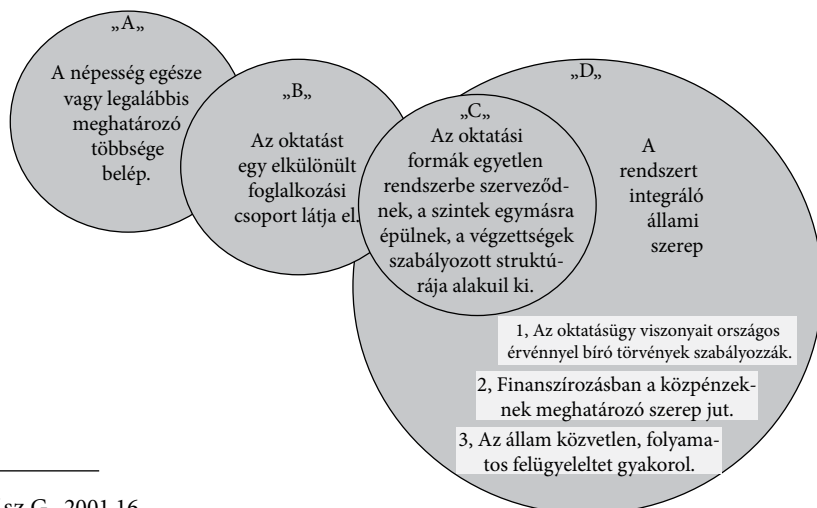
„A„

A népesség egésze vagy legalábbis meghatározó többsége belép.

„B„

Az oktatást egy elkülönült foglalkozási csoport látja el.

„C„

Az oktatási formák egyetlen rendszerbe szerveződnek, a szintek egymásra épülnek, a végzettségek szabályozott struktúrája alakuil ki.

„D„

A rendszert integráló állami szerep

1, Az oktatásügy viszonyait országos érvénnyel bíró törvények szabályozzák.

2, Finanszírozásban a közpénzeknek meghatározó szerep jut.

3, Az állam közvetlen, folyamatos felügyeleltet gyakorol.

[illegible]sz G., 2001.16.